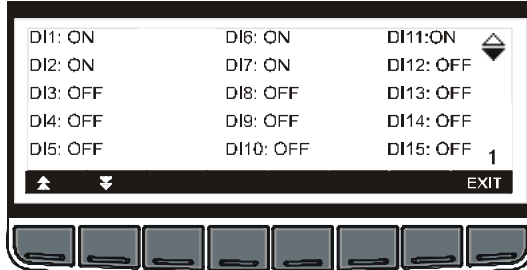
| | | |
|---|---|---|
| DI1: ON | DI6: ON | DI11:ON |
| DI2: ON | DI7: ON | DI12: OFF |
| DI3: OFF | DI8: OFF | DI13: OFF |
| DI4: OFF | DI9: OFF | DI14: OFF |
| DI5: OFF | DI10: OFF | DI15: OFF |

1

EXIT